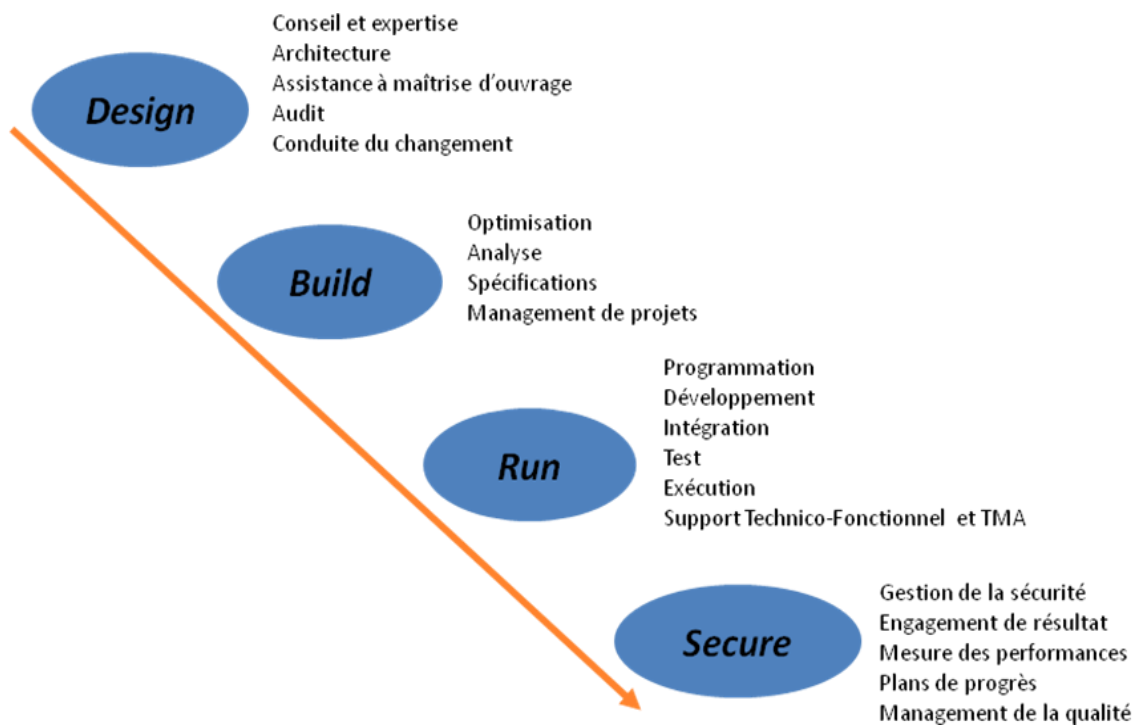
Design

Conseil et expertise
Architecture
Assistance à maîtrise d'ouvrage
Audit
Conduite du changement

Build

Optimisation
Analyse
Spécifications
Management de projets

Run

Programmation
Développement
Intégration
Test
Exécution
Support Technico-Fonctionnel et TMA

Secure

Gestion de la sécurité
Engagement de résultat
Mesure des performances
Plans de progrès
Management de la qualité